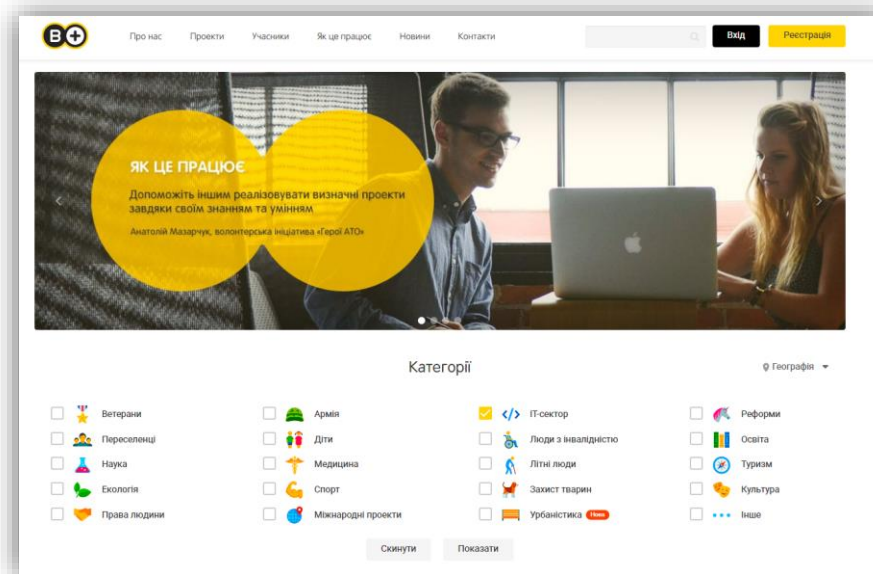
В+

Про нас Проекти Учасники Як це працює Новини Контакти

Вхід Реєстрація

ЯК ЦЕ ПРАЦЮЄ

Допоможіть іншим реалізовувати визначні проекти завдяки своїм знанням та умінням

Анатолій Мазарчук, волонтерська ініціатива «Герої АТО»

Категорії

Географія

Ветерани
Переселенці
Наука
Екологія
Права людини

Армія
Діти
Медицина
Спорт
Міжнародні проекти

IT-сектор
Люди з інвалідністю
Літні люди
Захист тварин
Урбаністика Нове

Реформи
Освіта
Туризм
Культура
Інше

Скинути Показати